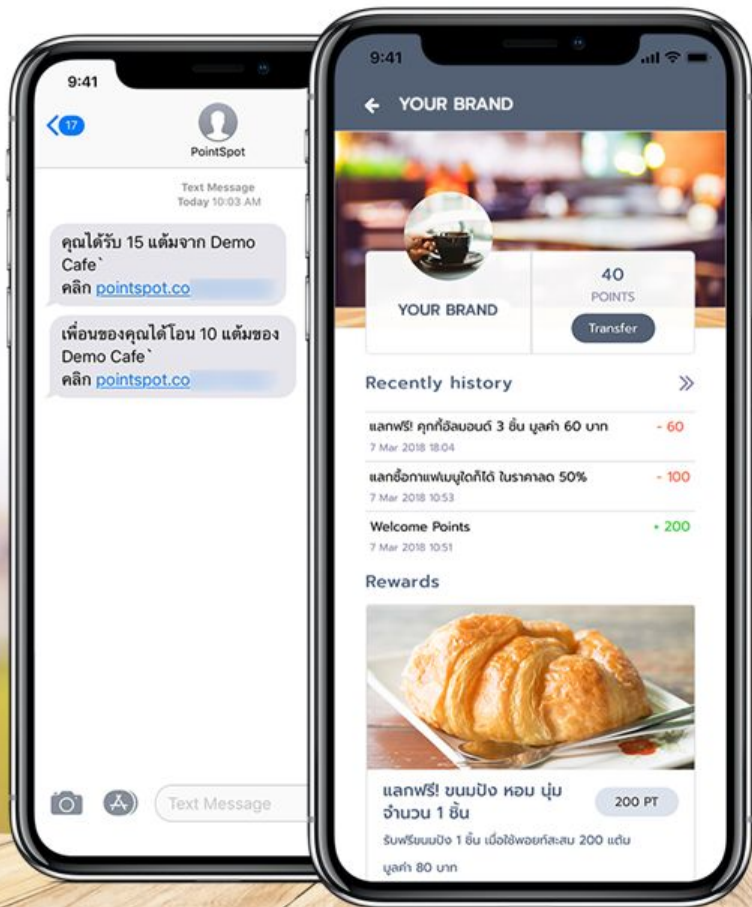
9:41

17

PointSpot

Text Message
Today 10:03 AM

คุณได้รับ 15 แต้มจาก Demo Cafe`
คลิก pointspot.co

เพื่อนของคุณได้โอน 10 แต้มของ Demo Cafe`
คลิก pointspot.co

Text Message

9:41

YOUR BRAND

YOUR BRAND

40
POINTS

Transfer

Recently history

แลกฟรี! คุกกี้อัลมอนด์ 3 ชิ้น มูลค่า 60 บาท
7 Mar 2018 18:04
- 60

แลกซื้อกาแฟเมนูใดก็ได้ ในราคาลด 50%
7 Mar 2018 10:53
- 100

Welcome Points
7 Mar 2018 10:51
+ 200

Rewards

แลกฟรี! ขนมปัง หอม นุ่ม จำนวน 1 ชิ้น
200 PT

รับฟรีขนมปัง 1 ชิ้น เมื่อใช้พอยท์สะสม 200 แต้ม มูลค่า 80 บาท